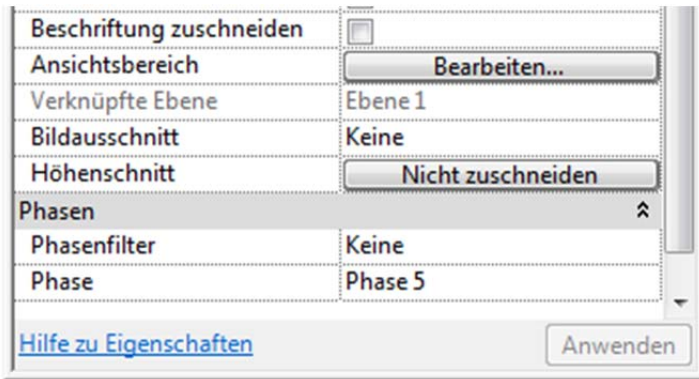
| | |
|---|---|
| Beschriftung zuschneiden | |
| Ansichtsbereich | Bearbeiten... |
| Verknüpfte Ebene | Ebene 1 |
| Bildausschnitt | Keine |
| Höhenschnitt | Nicht zuschneiden |

Phasen

| | |
|---|---|
| Phasenfilter | Keine |
| Phase | Phase 5 |

Hilfe zu Eigenschaften

Anwenden